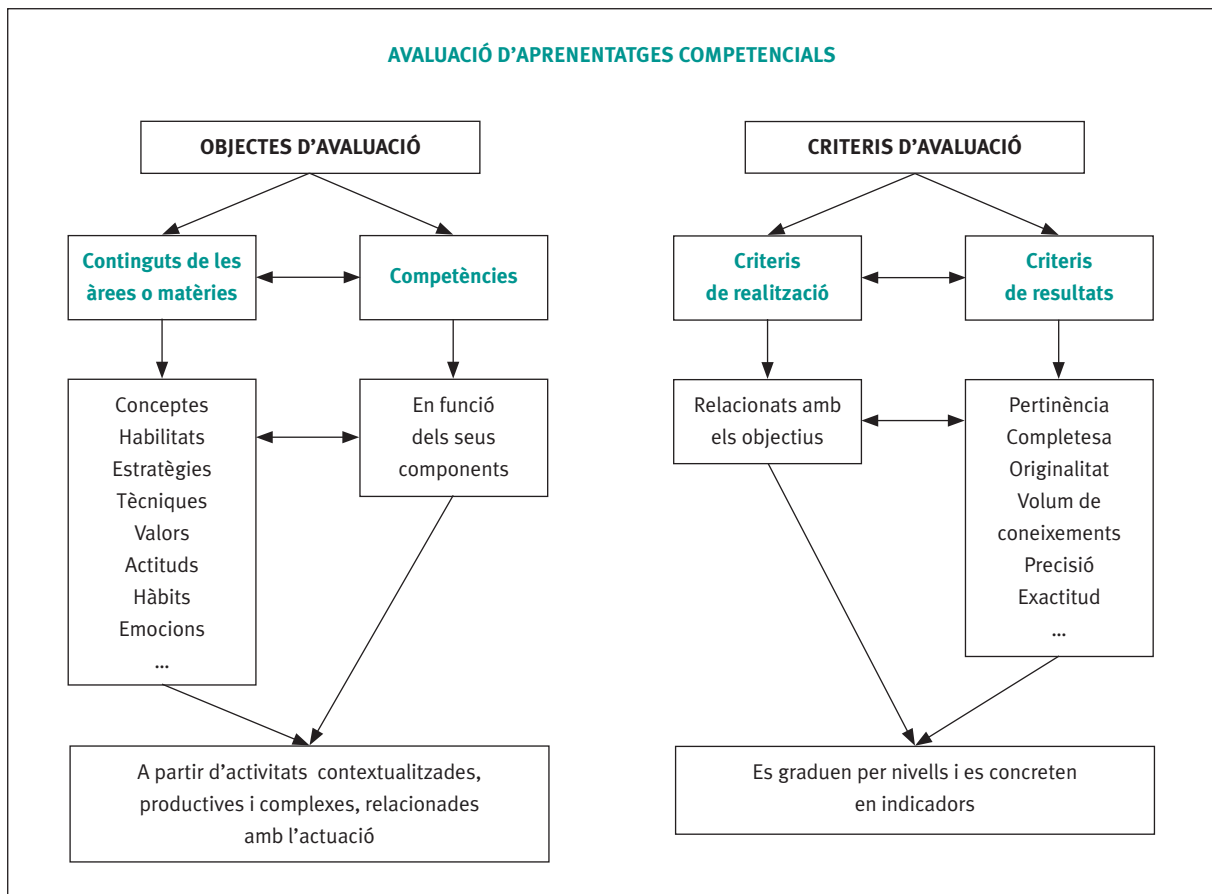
AVALUACIÓ D'APRENENTATGES COMPETENCIALS

OBJECTES D'AVALUACIÓ

Continguts de les àrees o matèries

Competències

Conceptes
Habilitats
Estratègies
Tècniques
Valors
Actituds
Hàbits
Emocions
...

En funció dels seus components

A partir d'activitats contextualitzades, productives i complexes, relacionades amb l'actuació

CRITERIS D'AVALUACIÓ

Criteris de realització

Criteris de resultats

Relacionats amb els objectius

Pertinència
Completesa
Originalitat
Volum de coneixements
Precisió
Exactitud
...

Es graduen per nivells i es concreten en indicadors